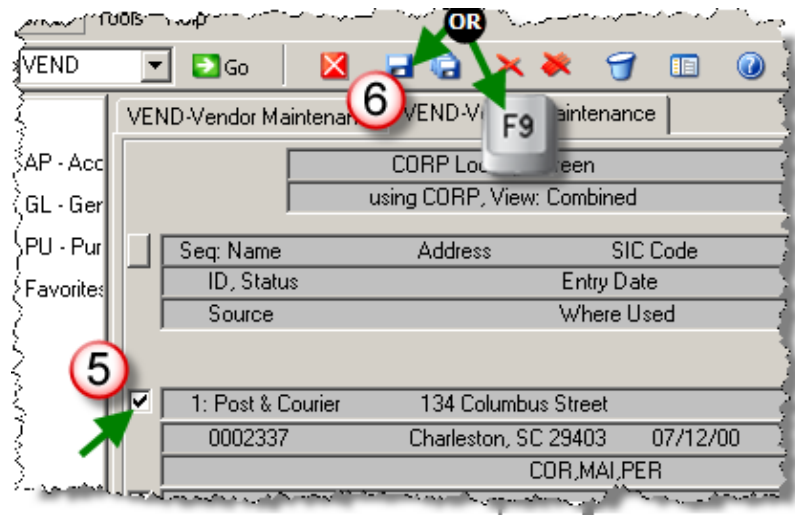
OR

VEND

Go

6

F9

VEND-Vendor Maintenan

VEND-Ve

aintenance

AP - Acc

GL - Ger

PU - Pur

Favorites

CORP Lo

een

using CORP, View: Combined

Seq: Name Address SIC Code

ID, Status Entry Date

Source Where Used

5

1: Post & Courier 134 Columbus Street

0002337 Charleston, SC 29403 07/12/00

COR,MAI,PER